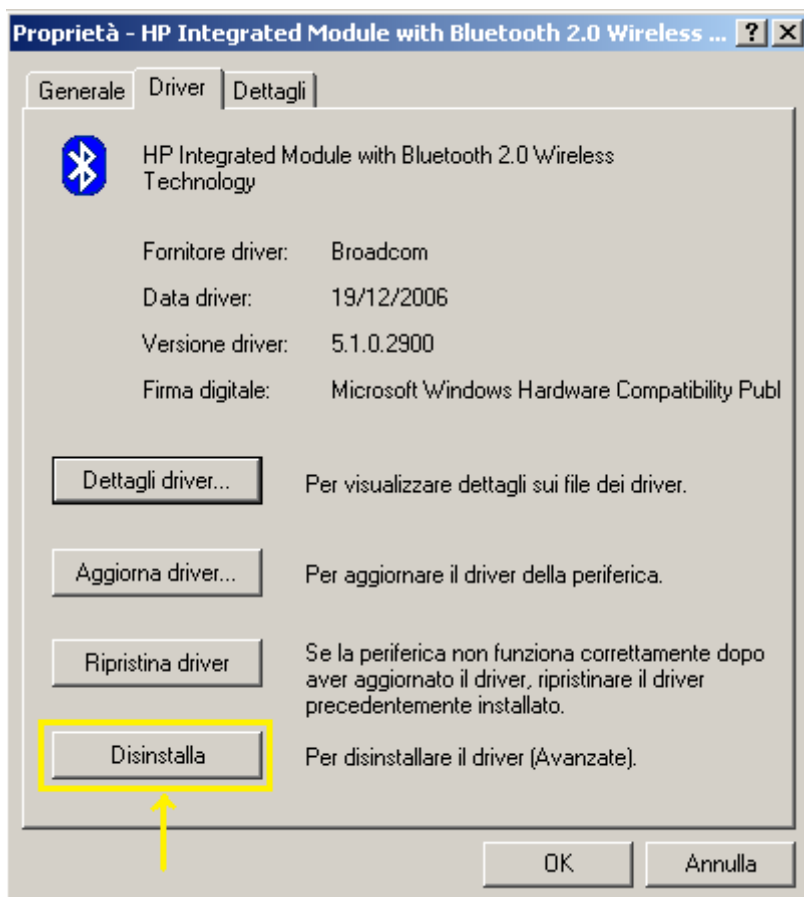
Proprietà - HP Integrated Module with Bluetooth 2.0 Wireless ... ? X

Generale | Driver | Dettagli

HP Integrated Module with Bluetooth 2.0 Wireless Technology

Fornitore driver: Broadcom

Data driver: 19/12/2006

Versione driver: 5.1.0.2900

Firma digitale: Microsoft Windows Hardware Compatibility Publ

Dettagli driver... Per visualizzare dettagli sui file dei driver.

Aggiorna driver... Per aggiornare il driver della periferica.

Ripristina driver Se la periferica non funziona correttamente dopo aver aggiornato il driver, ripristinare il driver precedentemente installato.

Disinstalla Per disinstallare il driver (Avanzate).

OK Annulla